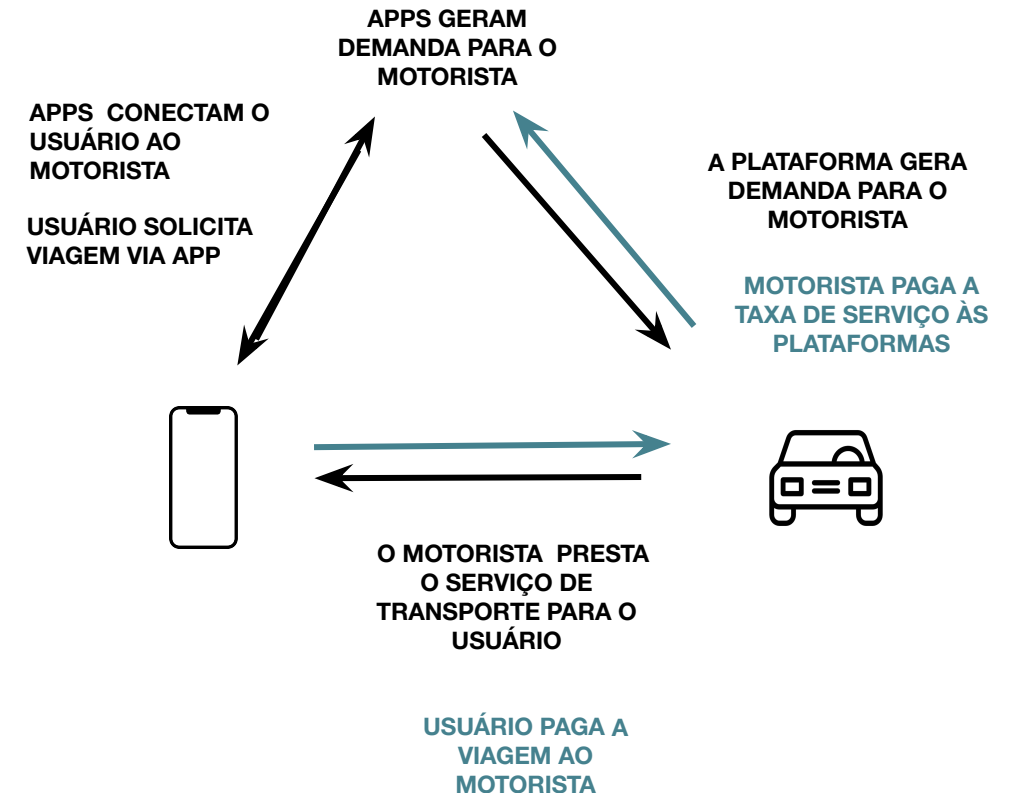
APPS GERAM DEMANDA PARA O MOTORISTA

APPS CONECTAM O USUÁRIO AO MOTORISTA

USUÁRIO SOLICITA VIAGEM VIA APP

A PLATAFORMA GERA DEMANDA PARA O MOTORISTA

MOTORISTA PAGA A TAXA DE SERVIÇO ÀS PLATAFORMAS

O MOTORISTA PRESTA O SERVIÇO DE TRANSPORTE PARA O USUÁRIO

USUÁRIO PAGA A VIAGEM AO MOTORISTA